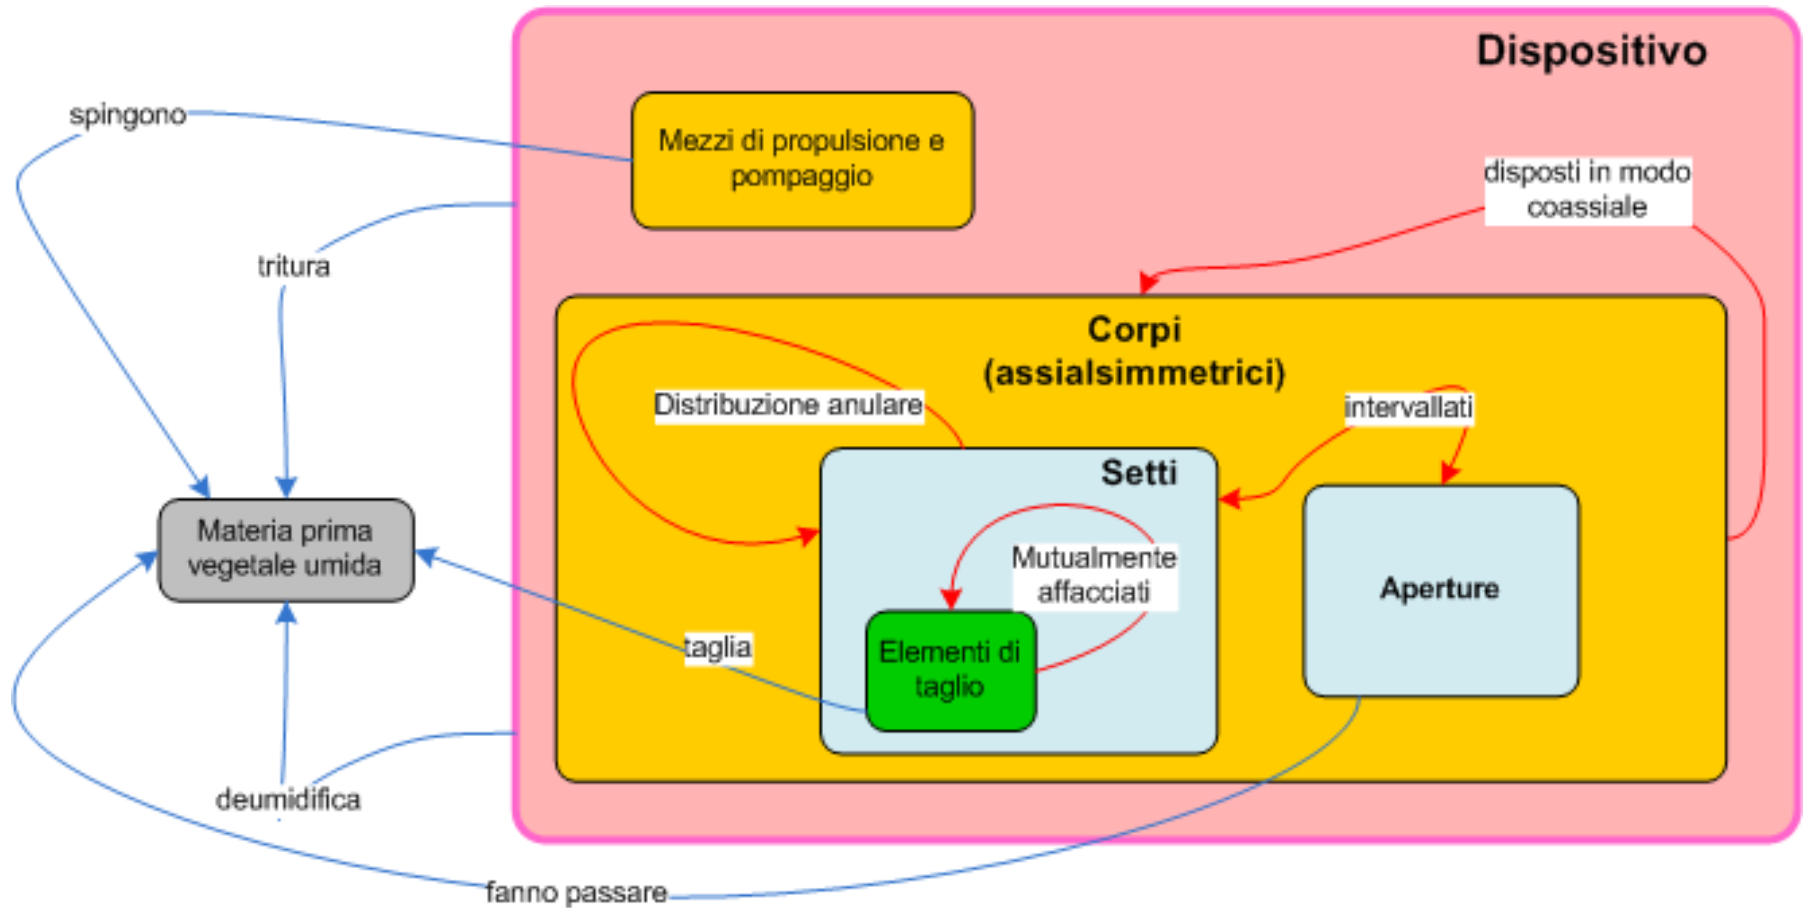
Dispositivo

spingono

Mezzi di propulsione e pompaggio

disposti in modo coassiale

tritura

Corpi (assialsimmetrici)

Distribuzione anulare

intervallati

Setti

Materia prima vegetale umida

Mutualmente affacciati

Aperture

taglia

Elementi di taglio

deumidifica

fanno passare